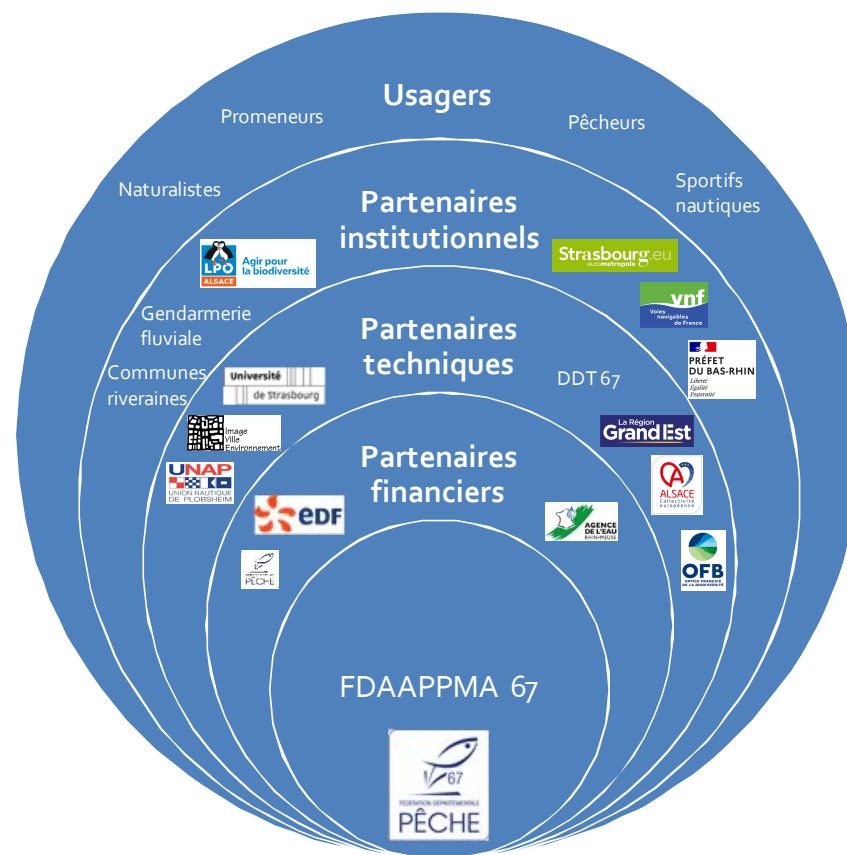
Usagers

Promeneurs

Pêcheurs

Naturalistes

Sportifs nautiques

Partenaires institutionnels

LPO ALSACE Agir pour la biodiversité

Strasbourg.eu eurométropole

vnf Voies navigables de France

Gendarmerie fluviale

PRÉFET DU BAS-RHIN Liberté Égalité Fraternité

Partenaires techniques

Communes riveraines

Université de Strasbourg

DDT 67

Image Ville Environnement

La Région Grand Est

UNAP UNION NAUTIQUE DE PLOBSHEIM

Partenaires financiers

ALSACE Collectivité européenne

EDF

AGENCE DE L'EAU RHIN-MEUSE

PÊCHE

OFB OFFICE FRANÇAIS DE LA BIODIVERSITÉ

FDAAPPMA 67

67 FÉDÉRATION DÉPARTEMENTALE PÊCHE